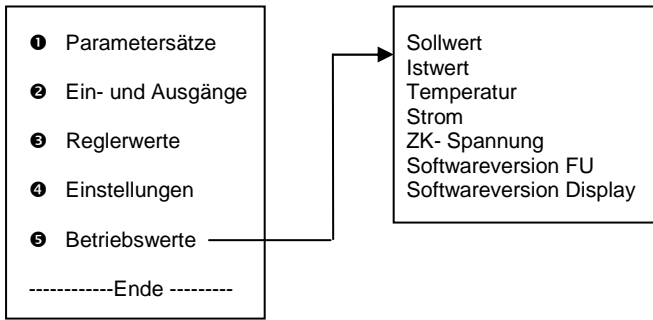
❶ Parametersätze

❷ Ein- und Ausgänge

❸ Reglerwerte

❹ Einstellungen

❺ Betriebswerte

------------Ende ---------

Sollwert
Istwert
Temperatur
Strom
ZK- Spannung
Softwareversion FU
Softwareversion Display